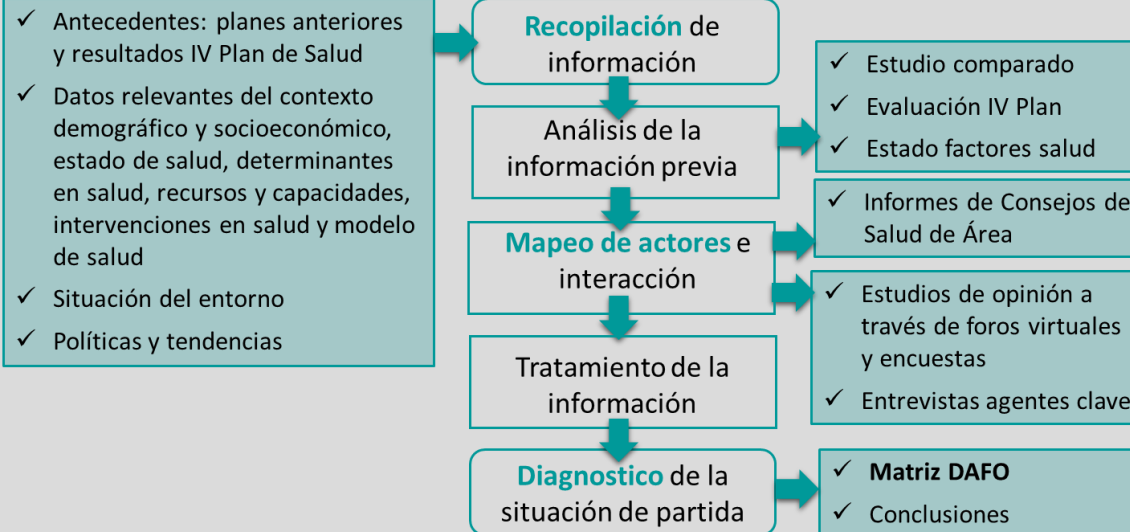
✓ Antecedentes: planes anteriores y resultados IV Plan de Salud

✓ Datos relevantes del contexto demográfico y socioeconómico, estado de salud, determinantes en salud, recursos y capacidades, intervenciones en salud y modelo de salud

✓ Situación del entorno

✓ Políticas y tendencias

Recopilación de información

Análisis de la información previa

Mapeo de actores e interacción

Tratamiento de la información

Diagnostico de la situación de partida

✓ Estudio comparado

✓ Evaluación IV Plan

✓ Estado factores salud

✓ Informes de Consejos de Salud de Área

✓ Estudios de opinión a través de foros virtuales y encuestas

✓ Entrevistas agentes clave

✓ Matriz DAFO

✓ Conclusiones